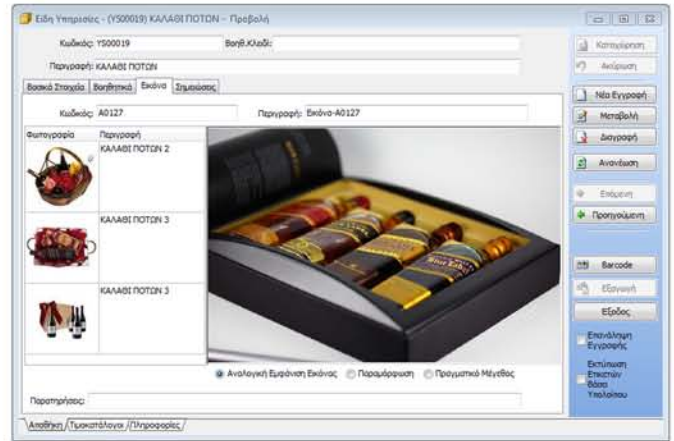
Είδη Υπηρεσίες - (YS00019) ΚΑΛΑΘΙ ΠΟΤΩΝ - Προβολή

Κωδικός: YS00019
Βοηθ.Κλειδί:
Περιγραφή: ΚΑΛΑΘΙ ΠΟΤΩΝ

Βασικά Στοιχεία | Βοηθητικά | Εικόνα | Σημειώσεις

Κωδικός: A0127
Περιγραφή: Εικόνα-A0127

| Φωτογραφία | Περιγραφή |
|---|---|
| | ΚΑΛΑΘΙ ΠΟΤΩΝ 2 |
| | ΚΑΛΑΘΙ ΠΟΤΩΝ 3 |
| | ΚΑΛΑΘΙ ΠΟΤΩΝ 3 |

Αναλογική Εμφάνιση Εικόνας
Παραμόρφωση
Πραγματικό Μέγεθος

Παρατηρήσεις:

Αποθήκη / Τιμοκατάλογοι / Πληροφορίες

Καταχώρηση
Ακύρωση
Νέα Εγγραφή
Μεταβολή
Διαγραφή
Ανανέωση
Επόμενη
Προηγούμενη
Barcode
Εξαγωγή
Έξοδος
Επανάληψη Εγγραφής
Εκτύπωση Ετικετών Βάσει Υπολοίπου